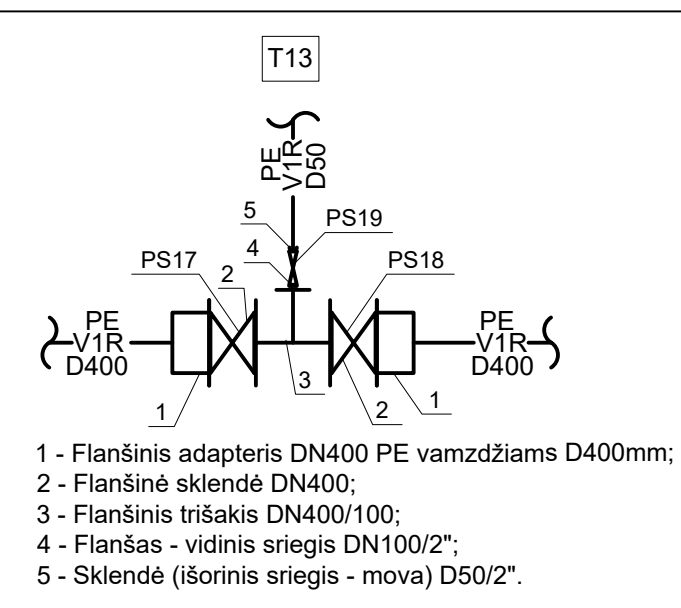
T13

PE
V1R
D50

5
PS19
4
PS17
2
PS18

PE
V1R
D400

PE
V1R
D400

3
1
2
1

1 - Flanšinis adapteris DN400 PE vamzdžiams D400mm;
2 - Flanšinė sklendė DN400;
3 - Flanšinis trišakis DN400/100;
4 - Flanšas - vidinis sriegis DN100/2";
5 - Sklendė (išorinis sriegis - mova) D50/2".